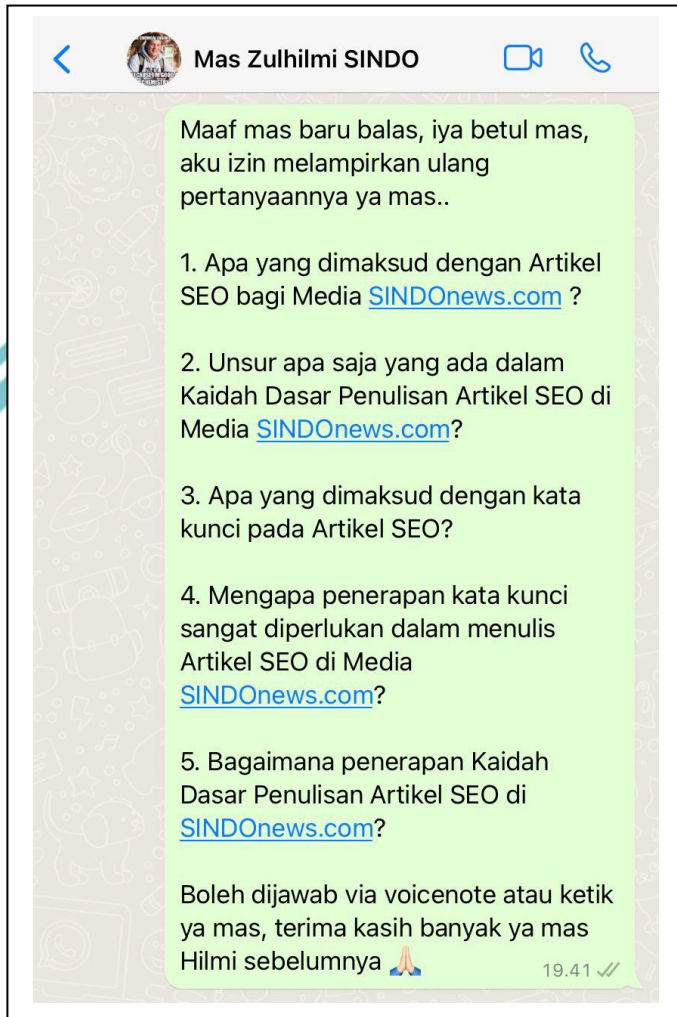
Mas Zulhilmi SINDO

Maaf mas baru balas, iya betul mas, aku izin melampirkan ulang pertanyaannya ya mas..

1. Apa yang dimaksud dengan Artikel SEO bagi Media SINDOnews.com ?

2. Unsur apa saja yang ada dalam Kaidah Dasar Penulisan Artikel SEO di Media SINDOnews.com?

3. Apa yang dimaksud dengan kata kunci pada Artikel SEO?

4. Mengapa penerapan kata kunci sangat diperlukan dalam menulis Artikel SEO di Media SINDOnews.com?

5. Bagaimana penerapan Kaidah Dasar Penulisan Artikel SEO di SINDOnews.com?

Boleh dijawab via voicenote atau ketik ya mas, terima kasih banyak ya mas Hilmi sebelumnya 🙏🏻 19.41